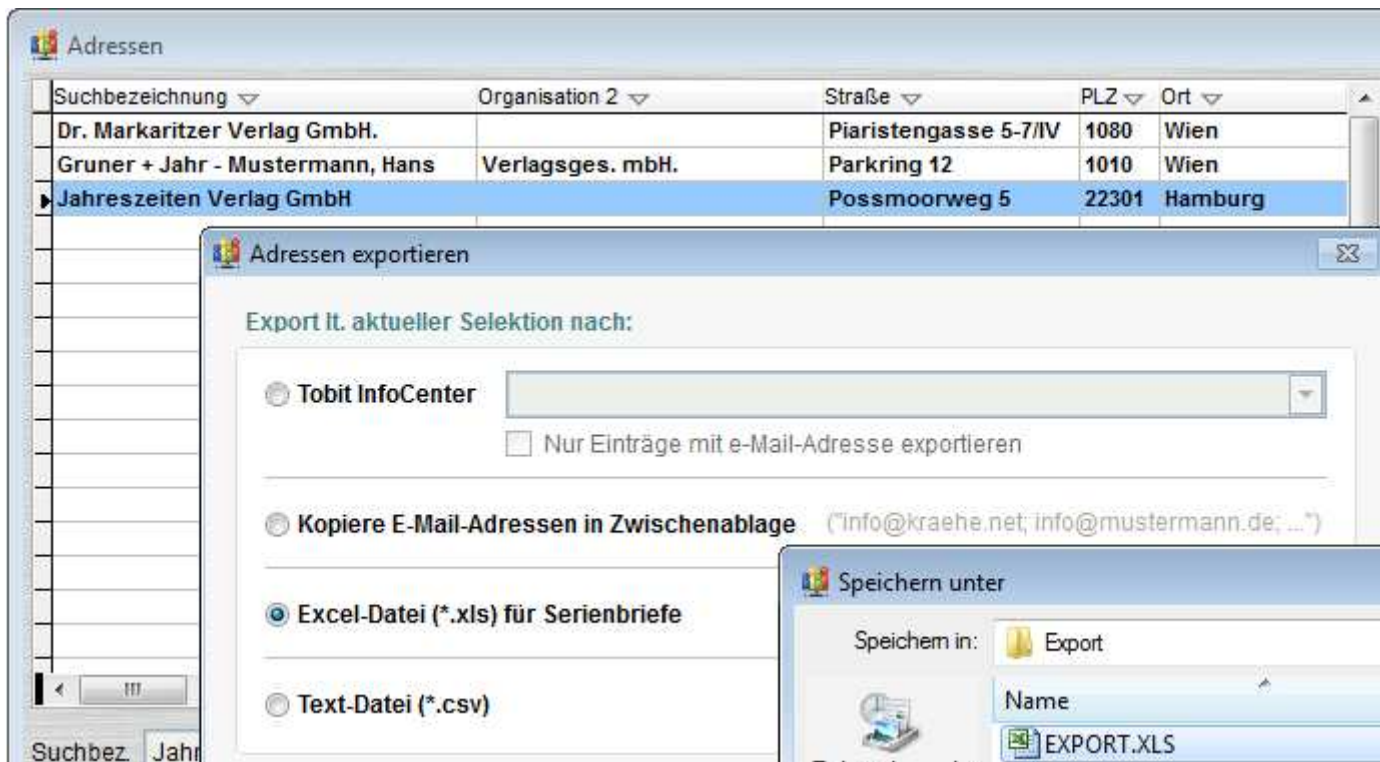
Adressen

| Suchbezeichnung | Organisation 2 | Straße | PLZ | Ort |
|---|---|---|---|---|
| Dr. Markaritzer Verlag GmbH. | | Piaristengasse 5-7/IV | 1080 | Wien |
| Gruner + Jahr - Mustermann, Hans | Verlagsges. mbH. | Parkring 12 | 1010 | Wien |
| Jahreszeiten Verlag GmbH | | Possmoorweg 5 | 22301 | Hamburg |

Adressen exportieren

Export lt. aktueller Selektion nach:

Tobit InfoCenter

Nur Einträge mit e-Mail-Adresse exportieren

Kopiere E-Mail-Adressen in Zwischenablage ("info@kraehe.net; info@mustermann.de; ...")

Excel-Datei (*.xls) für Serienbriefe

Text-Datei (*.csv)

Speichern unter

Speichern in: Export

Name

EXPORT.XLS

Suchbez. Jahr